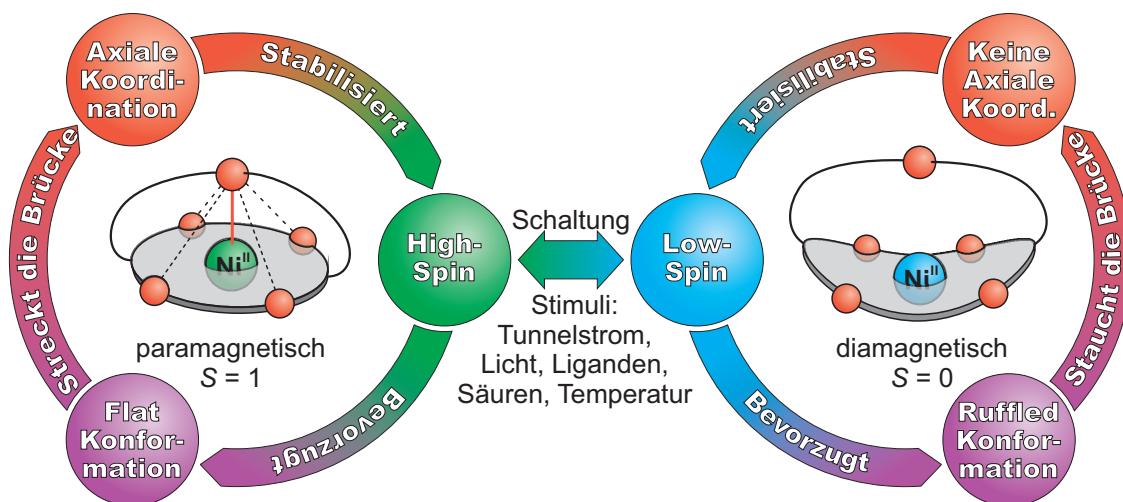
Axiale Koordination

Stabilisiert

Streckt die Brücke

$Ni^{II}$

paramagnetisch
$S = 1$

Flat Konformation

Bevorzugt

High-Spin

Schaltung

Stimuli: Tunnelstrom, Licht, Liganden, Säuren, Temperatur

Low-Spin

Keine Axiale Koord.

Stabilisiert

Staucht die Brücke

$Ni^{II}$

diamagnetisch
$S = 0$

Bevorzugt

Ruffled Konformation